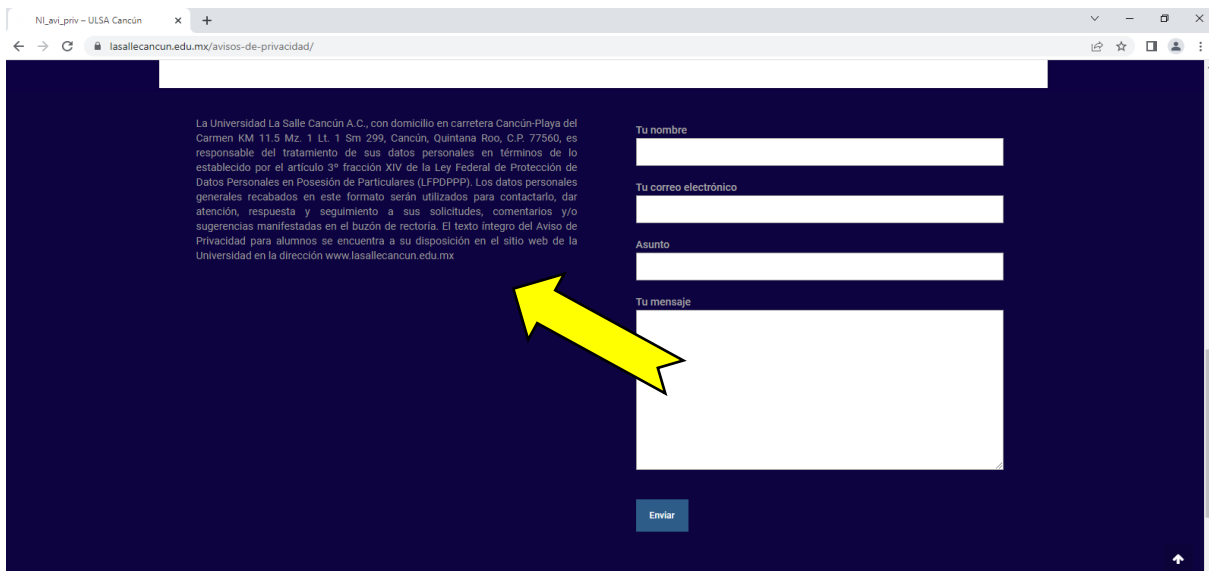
NI_avi_priv – ULSA Cancún

lasallecancun.edu.mx/avisos-de-privacidad/

La Universidad La Salle Cancún A.C., con domicilio en carretera Cancún-Playa del Carmen KM 11.5 Mz. 1 Lt. 1 Sm 299, Cancún, Quintana Roo, C.P. 77560, es responsable del tratamiento de sus datos personales en términos de lo establecido por el artículo 3º fracción XIV de la Ley Federal de Protección de Datos Personales en Posesión de Particulares (LFPDPPP). Los datos personales generales recabados en este formato serán utilizados para contactarlo, dar atención, respuesta y seguimiento a sus solicitudes, comentarios y/o sugerencias manifestadas en el buzón de rectoría. El texto íntegro del Aviso de Privacidad para alumnos se encuentra a su disposición en el sitio web de la Universidad en la dirección www.lasallecancun.edu.mx

Tu nombre

Tu correo electrónico

Asunto

Tu mensaje

Enviar